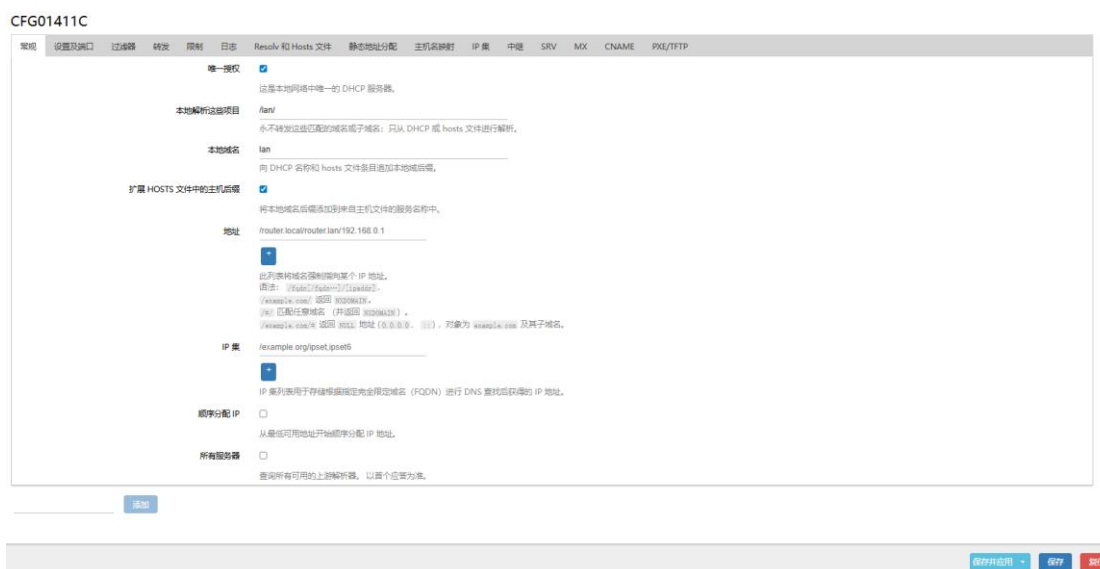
CFG01411C

常规 设置及端口 过滤器 转发 限制 日志 Resolv 和 Hosts 文件 静态地址分配 主机名映射 IP 集 中继 SRV MX CNAME PXE/TFTP

唯一授权

这是本地网络中唯一的 DHCP 服务器。

本地解析这些项目 /lan/

永不转发这些匹配的域名或子域名；只从 DHCP 或 hosts 文件进行解析。

本地域名 lan

向 DHCP 名称和 hosts 文件条目追加本地域后缀。

扩展 HOSTS 文件中的主机后缀

将本地域名后缀添加到来自主机文件的服务名称中。

地址 /router.local/router.lan/192.168.0.1

+

此列表将域名强制指向某个 IP 地址。
语法：/fqdn[/fqdn…]/[ipaddr]。
/example.com/ 返回 NXDOMAIN。
/#/ 匹配任意域名 （并返回 NXDOMAIN）。
/example.com/# 返回 NULL 地址（0.0.0.0、::），对象为 example.com 及其子域名。

IP 集 /example.org/ipset,ipset6

+

IP 集列表用于存储根据指定完全限定域名（FQDN）进行 DNS 查找后获得的 IP 地址。

顺序分配 IP

从最低可用地址开始顺序分配 IP 地址。

所有服务器

查询所有可用的上游解析器。以首个应答为准。

添加

保存并应用 保存 复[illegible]